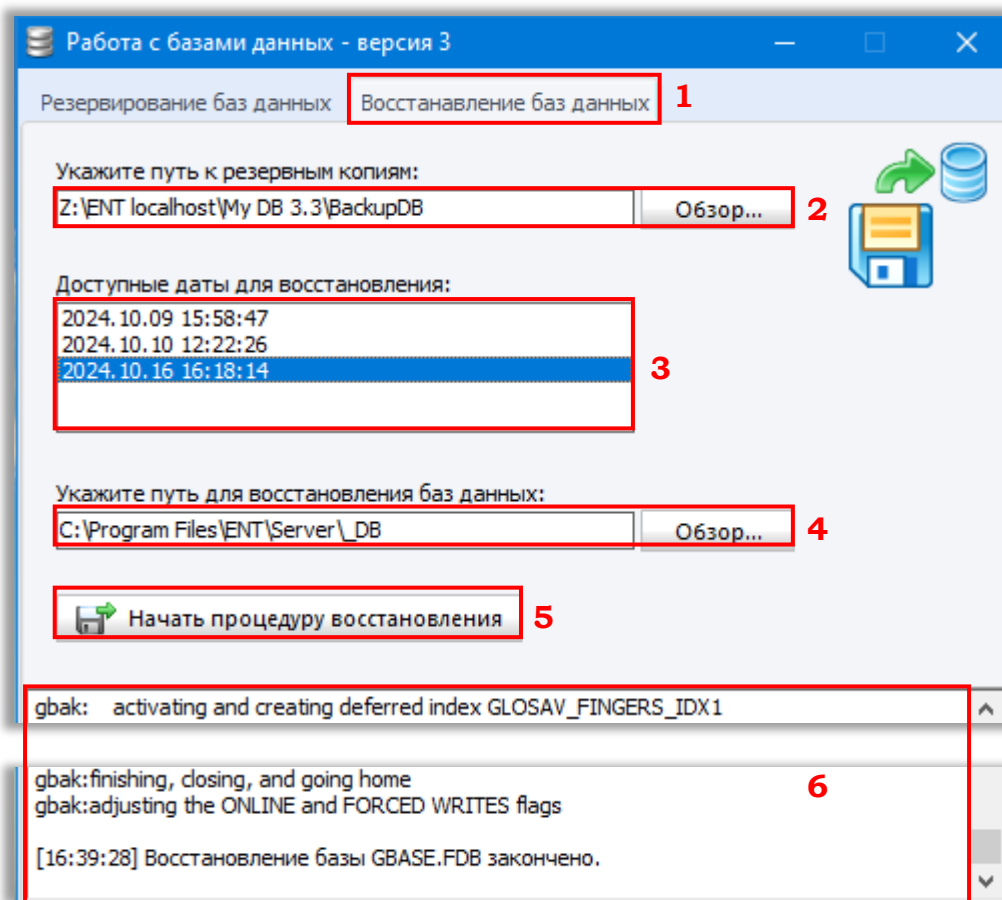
Работа с базами данных - версия 3

Резервирование баз данных
Восстанавление баз данных
1

Укажите путь к резервным копиям:
Z:\ENT localhost\My DB 3.3\BackupDB
Обзор...
2

Доступные даты для восстановления:
2024.10.09 15:58:47
2024.10.10 12:22:26
2024.10.16 16:18:14
3

Укажите путь для восстановления баз данных:
C:\Program Files\ENT\Server\_DB
Обзор...
4

Начать процедуру восстановления
5

gbak: activating and creating deferred index GLOSAV_FINGERS_IDX1

gbak:finishing, closing, and going home
gbak:adjusting the ONLINE and FORCED WRITES flags
6

[16:39:28] Восстановление базы GBASE.FDB закончено.